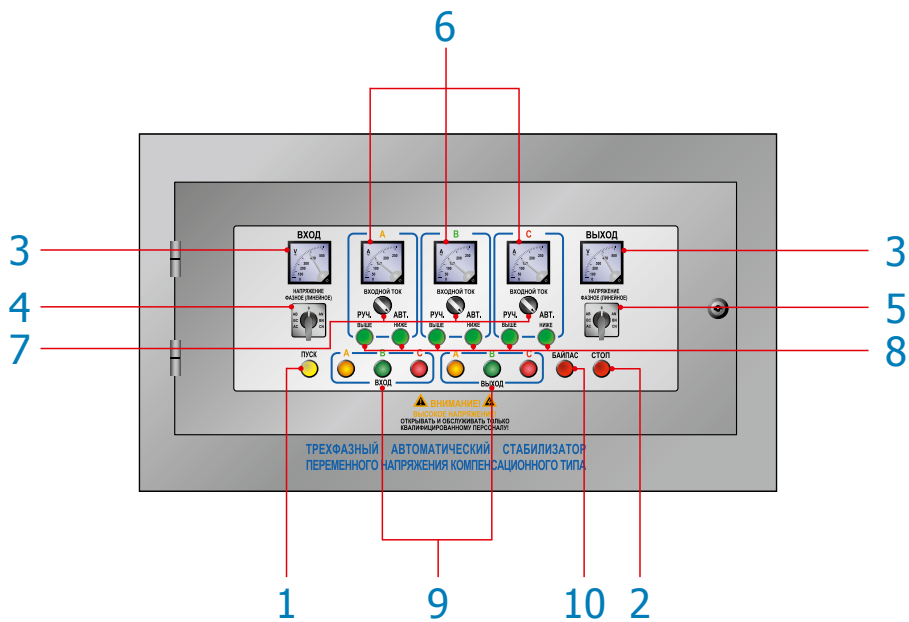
6

3

ВХОД

A

B

C

ВЫХОД

3

НАПРЯЖЕНИЕ ФАЗНОЕ (ЛИНЕЙНОЕ)

ВХОДНОЙ ТОК

ВХОДНОЙ ТОК

ВХОДНОЙ ТОК

НАПРЯЖЕНИЕ ФАЗНОЕ (ЛИНЕЙНОЕ)

4

РУЧ.

АВТ.

РУЧ.

АВТ.

РУЧ.

АВТ.

5

7

ВЫШЕ

НИЖЕ

ВЫШЕ

НИЖЕ

ВЫШЕ

НИЖЕ

8

ПУСК

A

B

C

A

B

C

БАЙПАС

СТОП

ВХОД

ВЫХОД

ВНИМАНИЕ!

ВЫСОКОЕ НАПРЯЖЕНИЕ

ОТКРЫВАТЬ И ОБСЛУЖИВАТЬ ТОЛЬКО КВАЛИФИЦИРОВАННОМУ ПЕРСОНАЛУ!

ТРЕХФАЗНЫЙ АВТОМАТИЧЕСКИЙ СТАБИЛИЗАТОР ПЕРЕМЕННОГО НАПРЯЖЕНИЯ КОМПЕНСАЦИОННОГО ТИПА

1

9

10

2